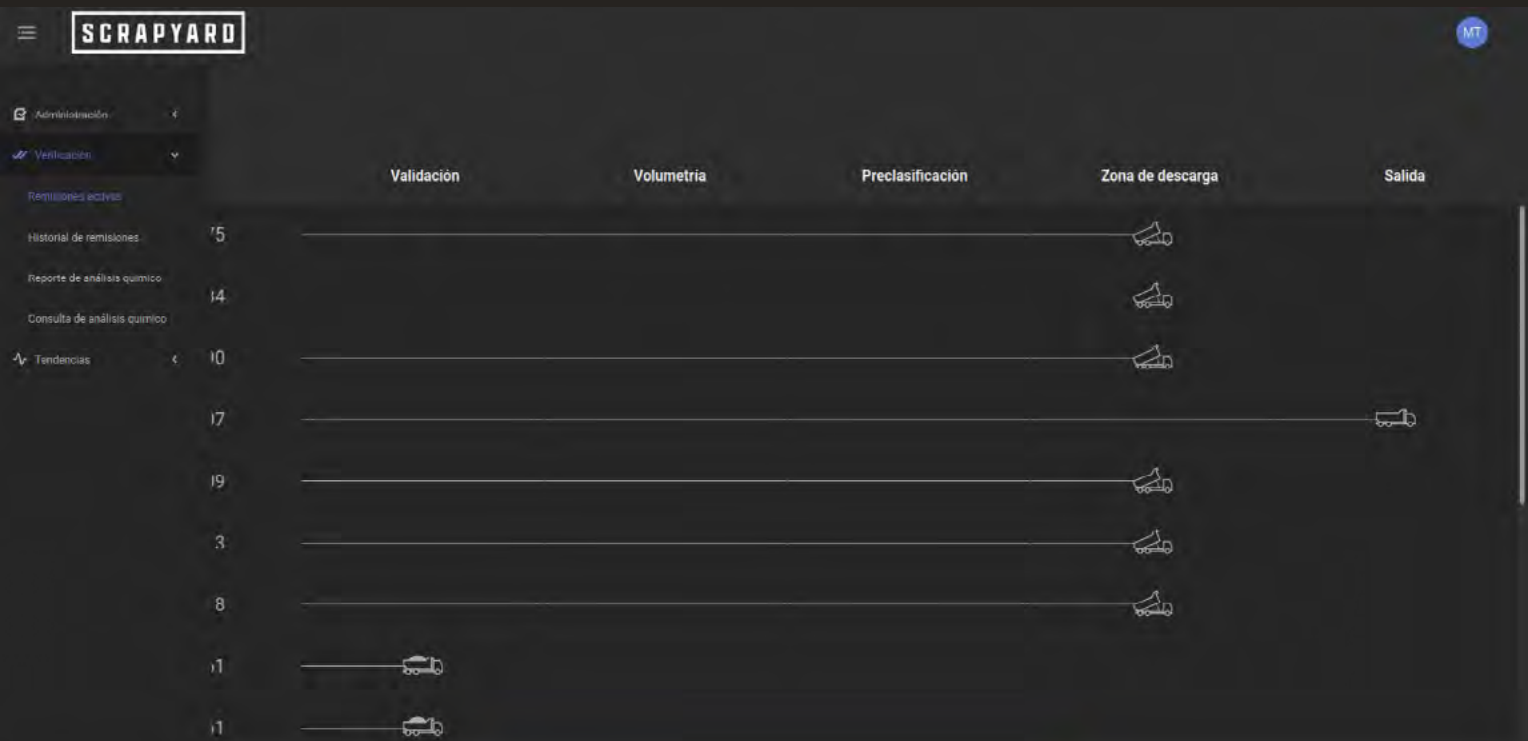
SCRAPYARD

MT

Administración

Verificación

Remisiones activas

Historial de remisiones

Reporte de análisis químico

Consulta de análisis químico

Tendencias

Validación

Volumetría

Preclasificación

Zona de descarga

Salida

'5

14

10

17

19

3

8

1

1